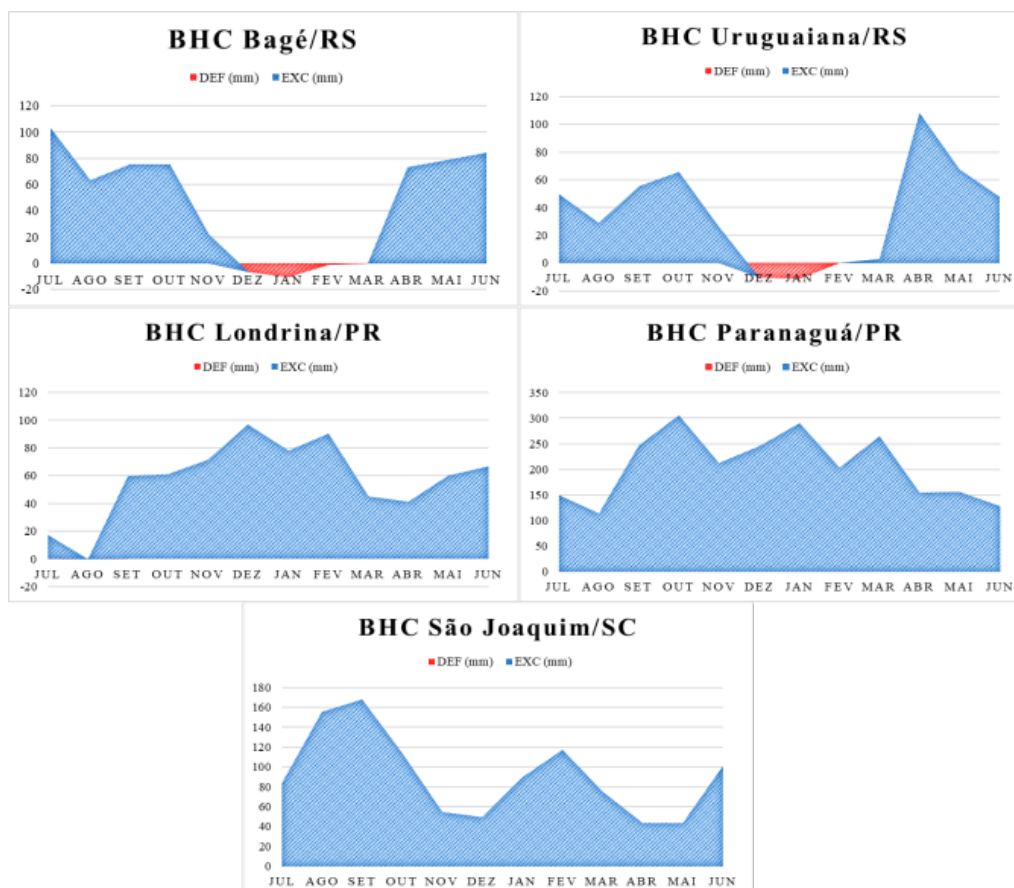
BHC Bagé/RS

DEF (mm) EXC (mm)

120
100
80
60
40
20
0
-20

JUL AGO SET OUT NOV DEZ JAN FEV MAR ABR MAI JUN

BHC Uruguaiana/RS

DEF (mm) EXC (mm)

120
100
80
60
40
20
0
-20

JUL AGO SET OUT NOV DEZ JAN FEV MAR ABR MAI JUN

BHC Londrina/PR

DEF (mm) EXC (mm)

120
100
80
60
40
20
0
-20

JUL AGO SET OUT NOV DEZ JAN FEV MAR ABR MAI JUN

BHC Paranaguá/PR

DEF (mm) EXC (mm)

350
300
250
200
150
100
50
0

JUL AGO SET OUT NOV DEZ JAN FEV MAR ABR MAI JUN

BHC São Joaquim/SC

DEF (mm) EXC (mm)

180
160
140
120
100
80
60
40
20
0

JUL AGO SET OUT NOV DEZ JAN FEV MAR ABR MAI JUN